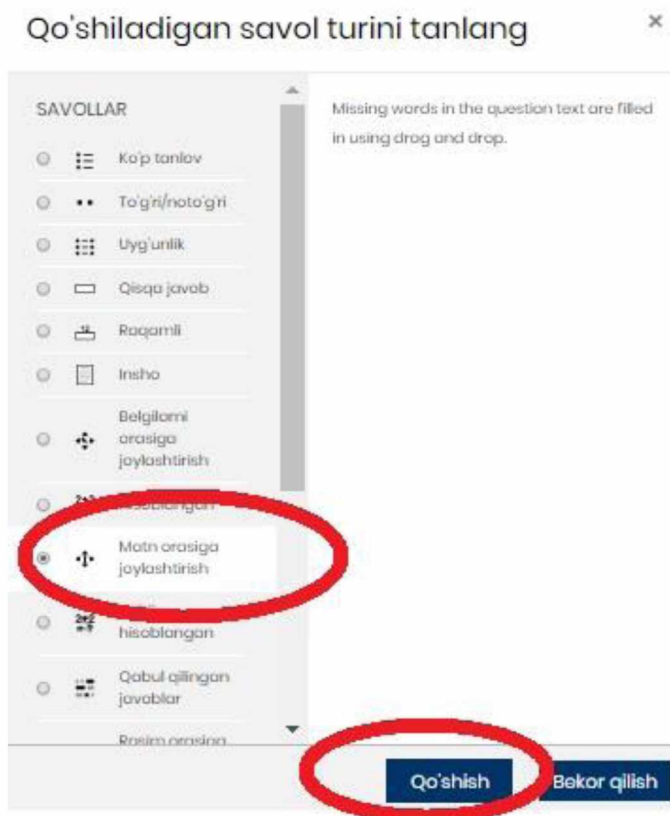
Qo'shiladigan savol turini tanlang

×

SAVOLLAR

Ko'p tanlov

To'g'ri/noto'g'ri

Uyg'unlik

Qisqa javob

Raqamli

Insho

Belgilarni orasiga joylashtirish

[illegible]

Matn orasiga joylashtirish

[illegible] hisoblangan

Qabul qilingan javoblar

Rasim orasiga

Missing words in the question text are filled in using drag and drop.

Qo'shish

Bekor qilish